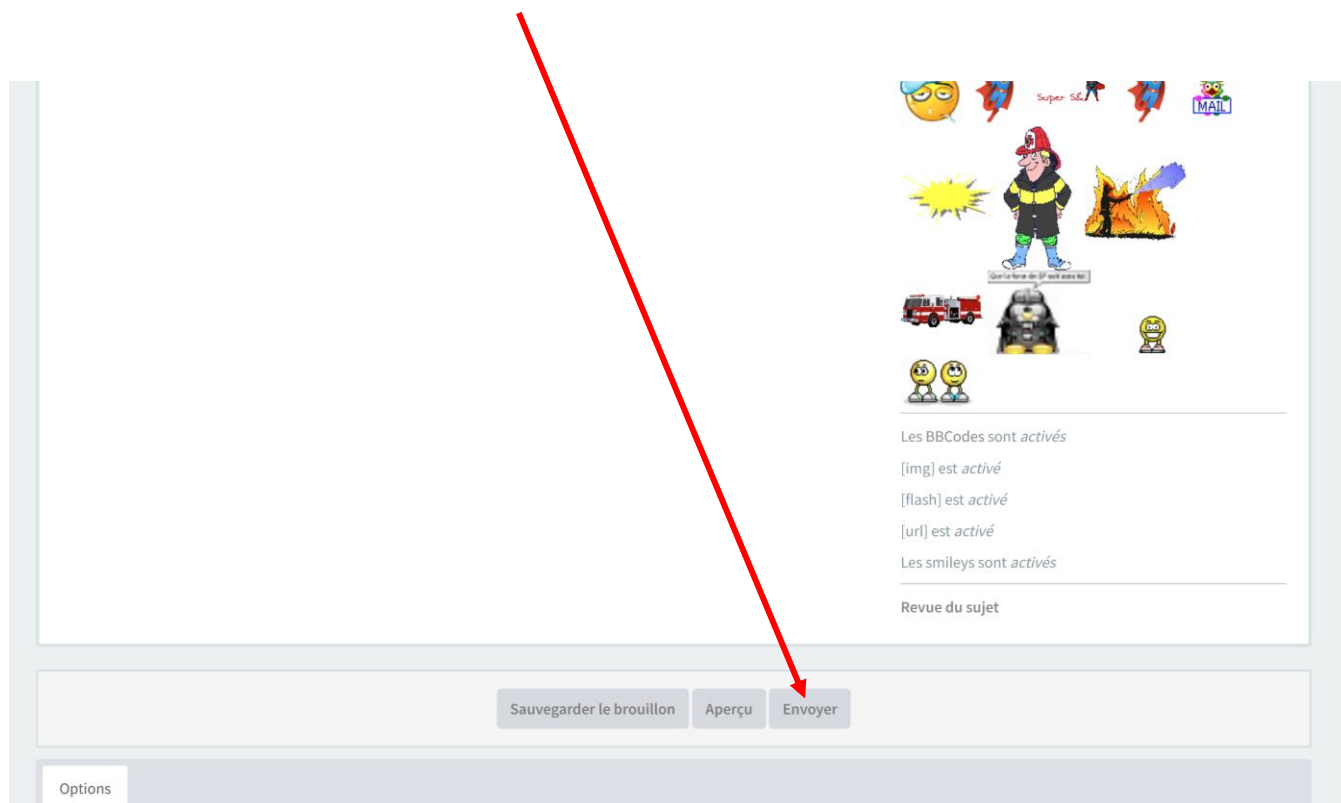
Super SP

MAIL

Que la force des SP soit avec toi

Les BBCodes sont *activés*

[img] est *activé*

[flash] est *activé*

[url] est *activé*

Les smileys sont *activés*

Revue du sujet

Sauvegarder le brouillon Aperçu Envoyer

Options